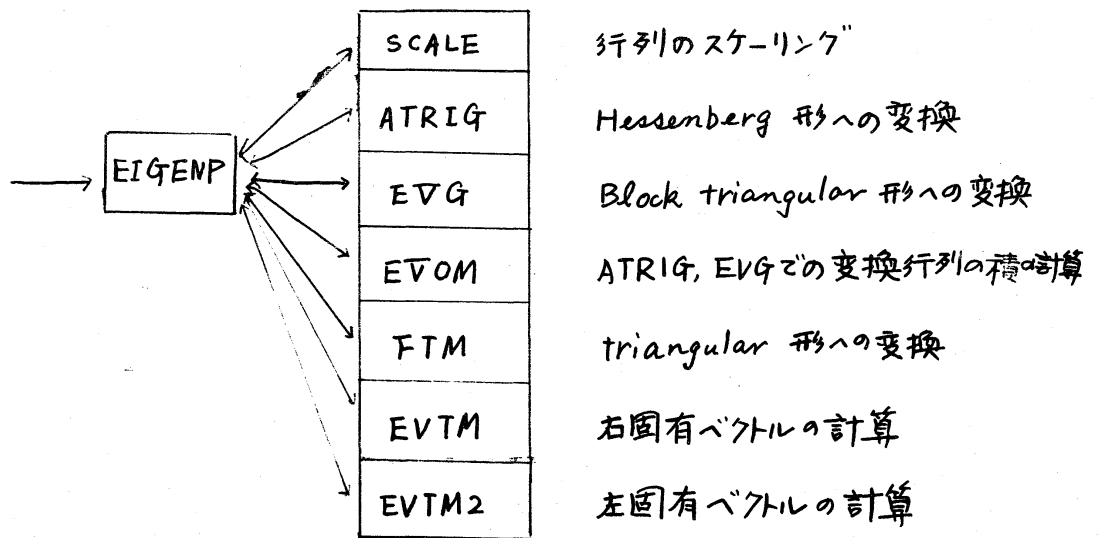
EIGENP

| |
|---|
| SCALE |
| ATRIG |
| EVG |
| EVOM |
| FTM |
| EVTM |
| EVTM2 |

行列のスケーリング

Hessenberg 形への変換

Block triangular 形への変換

ATRIG, EVGでの変換行列の積の計算

triangular 形への変換

右固有ベクトルの計算

左固有ベクトルの計算